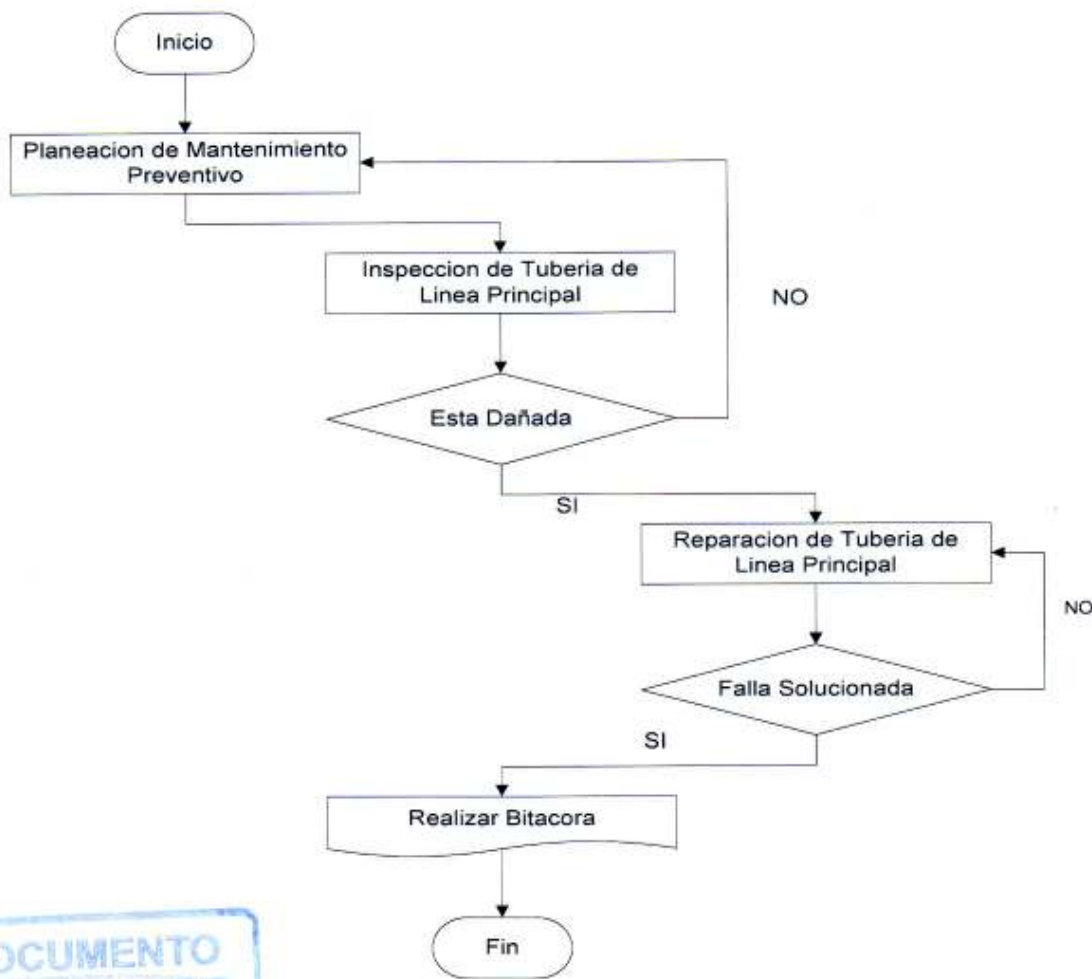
Inicio

Planeacion de Mantenimiento Preventivo

Inspeccion de Tuberia de Linea Principal

NO

Esta Dañada

SI

Reparacion de Tuberia de Linea Principal

NO

Falla Solucionada

SI

Realizar Bitacora

Fin

OCUMENTO